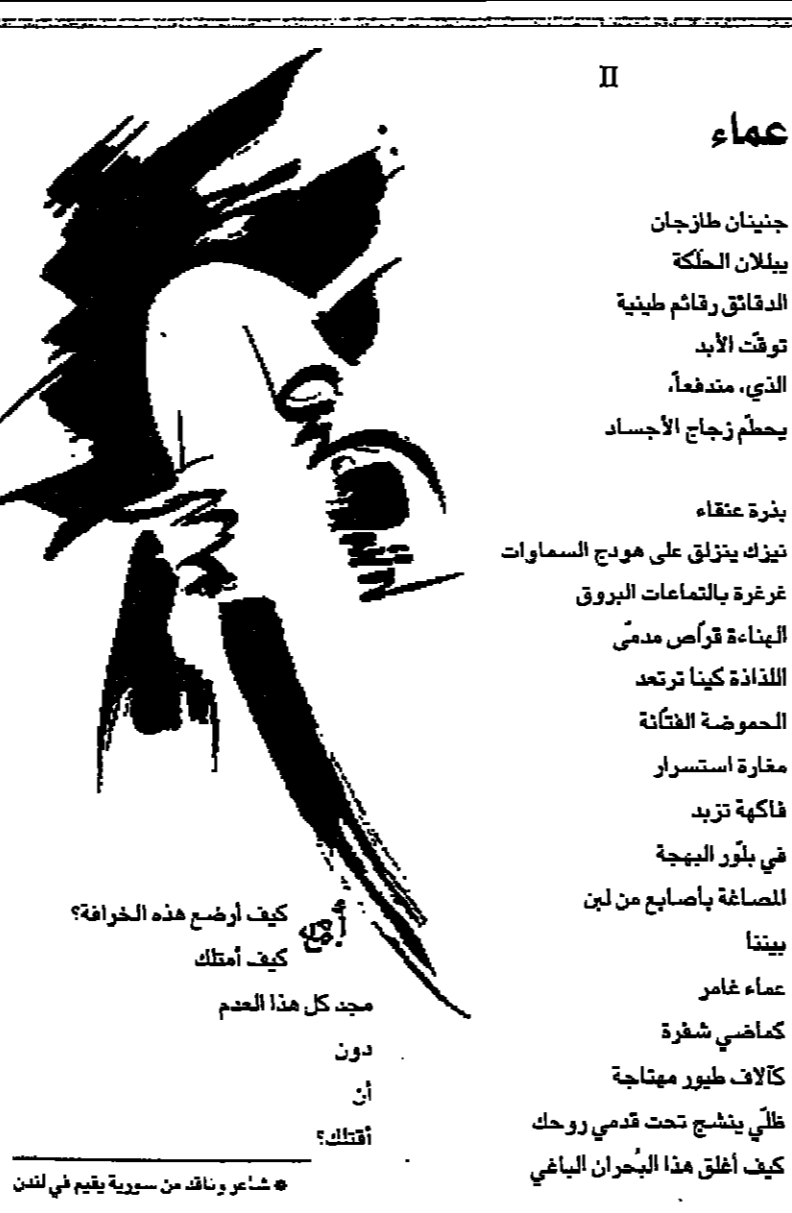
II

عماء

جنينان طازجان
يبللان الحلكة
الدقائق رقائم طينية
توقّت الأبد
الذي، مندفعاً،
يحطّم زجاج الأجساد

بذرة عنقاء
نيزك ينزلق على هودج السماوات
غرغرة بالتماعات البروق
الهناءة قرّاص مدمّى
اللذاذة كينا ترتعد
الحموضة الفتّانة
مغارة استسرار
فاكهة تزبد
في بلّور البهجة
المصاغة بأصابع من لبن
بيننا
عماء غامر
كماضي شفرة
كآلاف طيور مهتاجة
ظلّي ينشج تحت قدمي روحك
كيف أغلق هذا البُحران الباغي

كيف أرضع هذه الخرافة؟
كيف أمتلك
مجد كل هذا العدم
دون
أن
أقتلك؟

أمّي

* شاعر وناقد من سورية يقيم في لندن